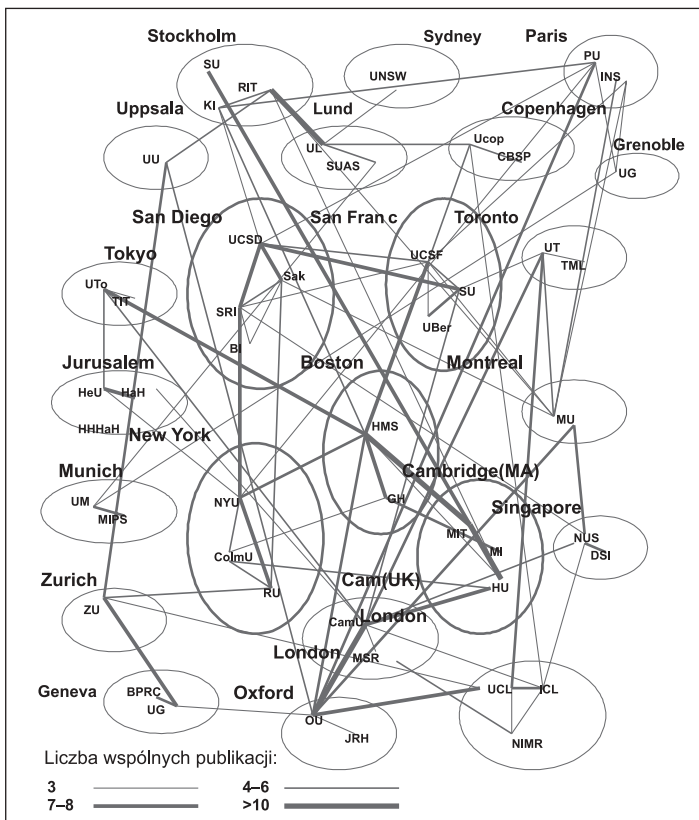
Stockholm
SU
RIT
KI

Sydney
UNSW

Paris
PU
INS

Uppsala
UU

Lund
UL
SUAS

Copenhagen
Ucop
CBSP

Grenoble
UG

San Diego
UCSD
Sak
SRI
BI

San Fran c
UCSF
SU
UBer

Toronto

Tokyo
UTo
TIT

UT
TML

Jurusalem
HeU
HaH
HHHaH

Boston
HMS
GH

Montreal
MU

New York
NYU
ColmU
RU

Munich
UM
MIPS

Cambridge(MA)
MIT
MI
HU

Singapore
NUS
DSI

Cam(UK)
CamU

London

Zurich
ZU

London
MSR

Geneva
BPRC
UG

Oxford
OU
JRH

UCL
ICL
NIMR

Liczba wspólnych publikacji:
3
4–6
7–8
>10